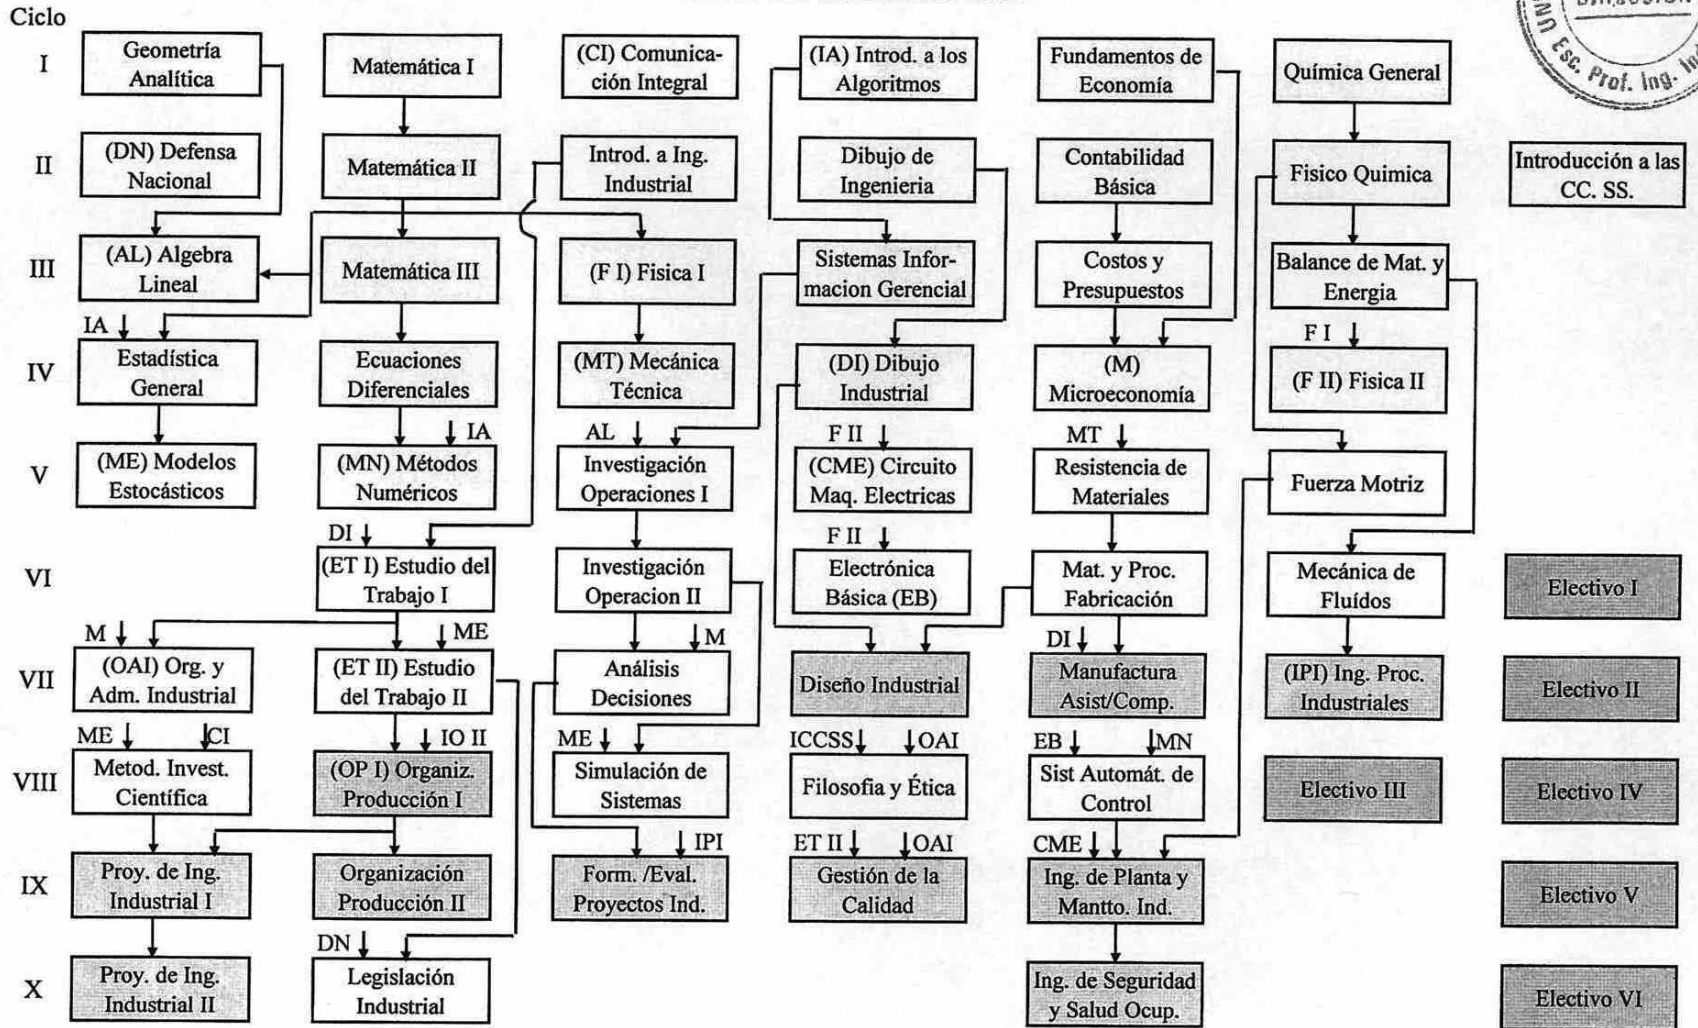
Ciclo

I
Geometría Analítica
Matemática I
(CI) Comunicación Integral
(IA) Introd. a los Algoritmos
Fundamentos de Economía
Química General

II
(DN) Defensa Nacional
Matemática II
Introd. a Ing. Industrial
Dibujo de Ingenieria
Contabilidad Básica
Fisico Quimica
Introducción a las CC. SS.

III
(AL) Algebra Lineal
Matemática III
(F I) Fisica I
Sistemas Informacion Gerencial
Costos y Presupuestos
Balance de Mat. y Energia

IV
IA
Estadística General
Ecuaciones Diferenciales
(MT) Mecánica Técnica
(DI) Dibujo Industrial
(M) Microeconomía
F I
(F II) Fisica II

V
(ME) Modelos Estocásticos
IA
(MN) Métodos Numéricos
AL
Investigación Operaciones I
F II
(CME) Circuito Maq. Electricas
MT
Resistencia de Materiales
Fuerza Motriz

VI
DI
(ET I) Estudio del Trabajo I
Investigación Operacion II
F II
Electrónica Básica (EB)
Mat. y Proc. Fabricación
Mecánica de Fluídos
Electivo I

VII
M
(OAI) Org. y Adm. Industrial
ME
(ET II) Estudio del Trabajo II
M
Análisis Decisiones
Diseño Industrial
DI
Manufactura Asist/Comp.
(IPI) Ing. Proc. Industriales
Electivo II

VIII
ME
CI
Metod. Invest. Científica
IO II
(OP I) Organiz. Producción I
ME
Simulación de Sistemas
ICCSS
OAI
Filosofia y Ética
EB
MN
Sist Automát. de Control
Electivo III
Electivo IV

IX
Proy. de Ing. Industrial I
Organización Producción II
IPI
Form. /Eval. Proyectos Ind.
ET II
OAI
Gestión de la Calidad
CME
Ing. de Planta y Mantto. Ind.
Electivo V

X
Proy. de Ing. Industrial II
DN
Legislación Industrial
Ing. de Seguridad y Salud Ocup.
Electivo VI